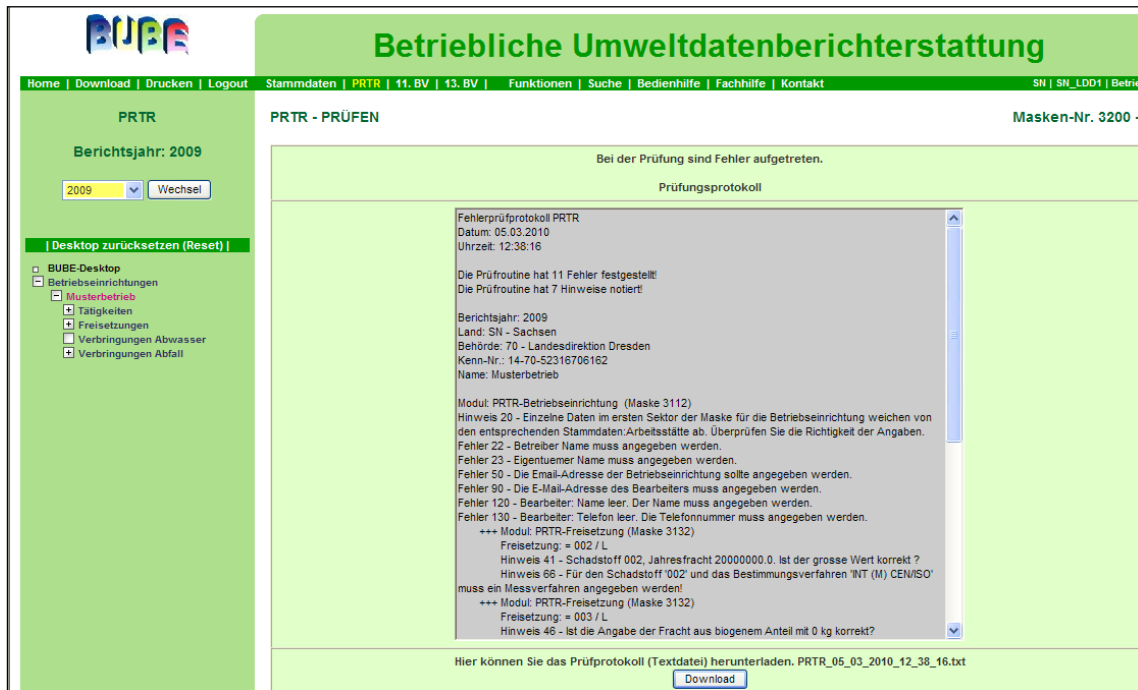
BUBE

Betriebliche Umweltdatenberichterstattung

Home | Download | Drucken | Logout Stammdaten | PRTR | 11. BV | 13. BV | Funktionen | Suche | Bedienhilfe | Fachhilfe | Kontakt SN | SN_LDD1 | Betri

PRTR

Berichtsjahr: 2009

2009 Wechsel

| Desktop zurücksetzen (Reset) |

BUBE-Desktop
Betriebseinrichtungen
Musterbetrieb
Tätigkeiten
Freisetzungen
Verbringungen Abwasser
Verbringungen Abfall

PRTR - PRÜFEN

Masken-Nr. 3200 -

Bei der Prüfung sind Fehler aufgetreten.

Prüfungsprotokoll

Fehlerprüfprotokoll PRTR
Datum: 05.03.2010
Uhrzeit: 12:38:16

Die Prüfroutine hat 11 Fehler festgestellt!
Die Prüfroutine hat 7 Hinweise notiert!

Berichtsjahr: 2009
Land: SN - Sachsen
Behörde: 70 - Landesdirektion Dresden
Kenn-Nr.: 14-70-52316706162
Name: Musterbetrieb

Modul: PRTR-Betriebseinrichtung (Maske 3112)
Hinweis 20 - Einzelne Daten im ersten Sektor der Maske für die Betriebseinrichtung weichen von den entsprechenden Stammdaten:Arbeitsstätte ab. Überprüfen Sie die Richtigkeit der Angaben.
Fehler 22 - Betreiber Name muss angegeben werden.
Fehler 23 - Eigentuemer Name muss angegeben werden.
Fehler 50 - Die Email-Adresse der Betriebseinrichtung sollte angegeben werden.
Fehler 90 - Die E-Mail-Adresse des Bearbeiters muss angegeben werden.
Fehler 120 - Bearbeiter: Name leer. Der Name muss angegeben werden.
Fehler 130 - Bearbeiter: Telefon leer. Die Telefonnummer muss angegeben werden.
+++ Modul: PRTR-Freisetzung (Maske 3132)
Freisetzung: = 002 / L
Hinweis 41 - Schadstoff 002, Jahresfracht 20000000.0. Ist der grosse Wert korrekt ?
Hinweis 66 - Für den Schadstoff '002' und das Bestimmungsverfahren 'INT (M) CEN/ISO' muss ein Messverfahren angegeben werden!
+++ Modul: PRTR-Freisetzung (Maske 3132)
Freisetzung: = 003 / L
Hinweis 46 - Ist die Angabe der Fracht aus biogenem Anteil mit 0 kg korrekt?

Hier können Sie das Prüfprotokoll (Textdatei) herunterladen. PRTR_05_03_2010_12_38_16.txt
Download